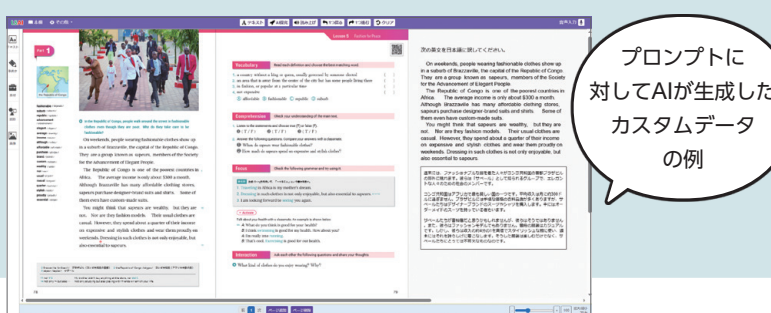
プロンプトに対してAIが生成したカスタムデータの例

Part 1

In the Republic of Congo, people walk around the streets in fashionable clothes. Even though they are poor, why do they take care to be fashionable?

On weekends, people wearing fashionable clothes show up in a suburb of Brazzaville, the capital of the Republic of Congo. They are a group known as sapeurs, members of the Society for the Advancement of Elegant People.

The Republic of Congo is one of the poorest countries in Africa. The average income is only about $300 a month. Although Brazzaville has many affordable clothing stores, sapeurs purchase designer-brand suits and shirts. Some of them even have custom-made suits.

You might think that sapeurs are wealthy, but they are not. Nor are they fashion models. Their usual clothes are casual. However, they spend about a quarter of their income on expensive and stylish clothes and wear them proudly on weekends. Dressing in such clothes is not only enjoyable, but also essential to sapeurs.

Lesson 1

Vocabulary

Comprehension

Focus

Interaction

What kind of clothes do you enjoy wearing? Why?

次の英文を日本語に訳してください。

On weekends, people wearing fashionable clothes show up in a suburb of Brazzaville, the capital of the Republic of Congo. They are a group known as sapeurs, members of the Society for the Advancement of Elegant People.

The Republic of Congo is one of the poorest countries in Africa. The average income is only about $300 a month. Although Brazzaville has many affordable clothing stores, sapeurs purchase designer-brand suits and shirts. Some of them even have custom-made suits.

You might think that sapeurs are wealthy, but they are not. Nor are they fashion models. Their usual clothes are casual. However, they spend about a quarter of their income on expensive and stylish clothes and wear them proudly on weekends. Dressing in such clothes is not only enjoyable, but also essential to sapeurs.

週末には、ファッショナブルな服を着た人々がコンゴ共和国の首都ブラザビルの郊外に現れます。彼らは「サプール」として知られるグループで、エレガントな人々の社会の向上の会のメンバーです。

コンゴ共和国はアフリカで最も貧しい国の一つです。平均収入は月に約300ドルにすぎません。ブラザビルには手頃な価格の衣料品店が多くありますが、サプールたちはデザイナーブランドのスーツやシャツを購入します。中にはオーダーメイドのスーツを持っている者もいます。

サプールたちが裕福だと思うかもしれませんが、彼らはそうではありません。また、彼らはファッションモデルでもありません。普段の服装はカジュアルです。しかし、彼らは収入の約4分の1を高価でスタイリッシュな服に費やし、週末にそれを誇らしげに着用します。そうした服を着ることは楽しいだけでなく、サプールたちにとって不可欠なものなのです。

音声入力